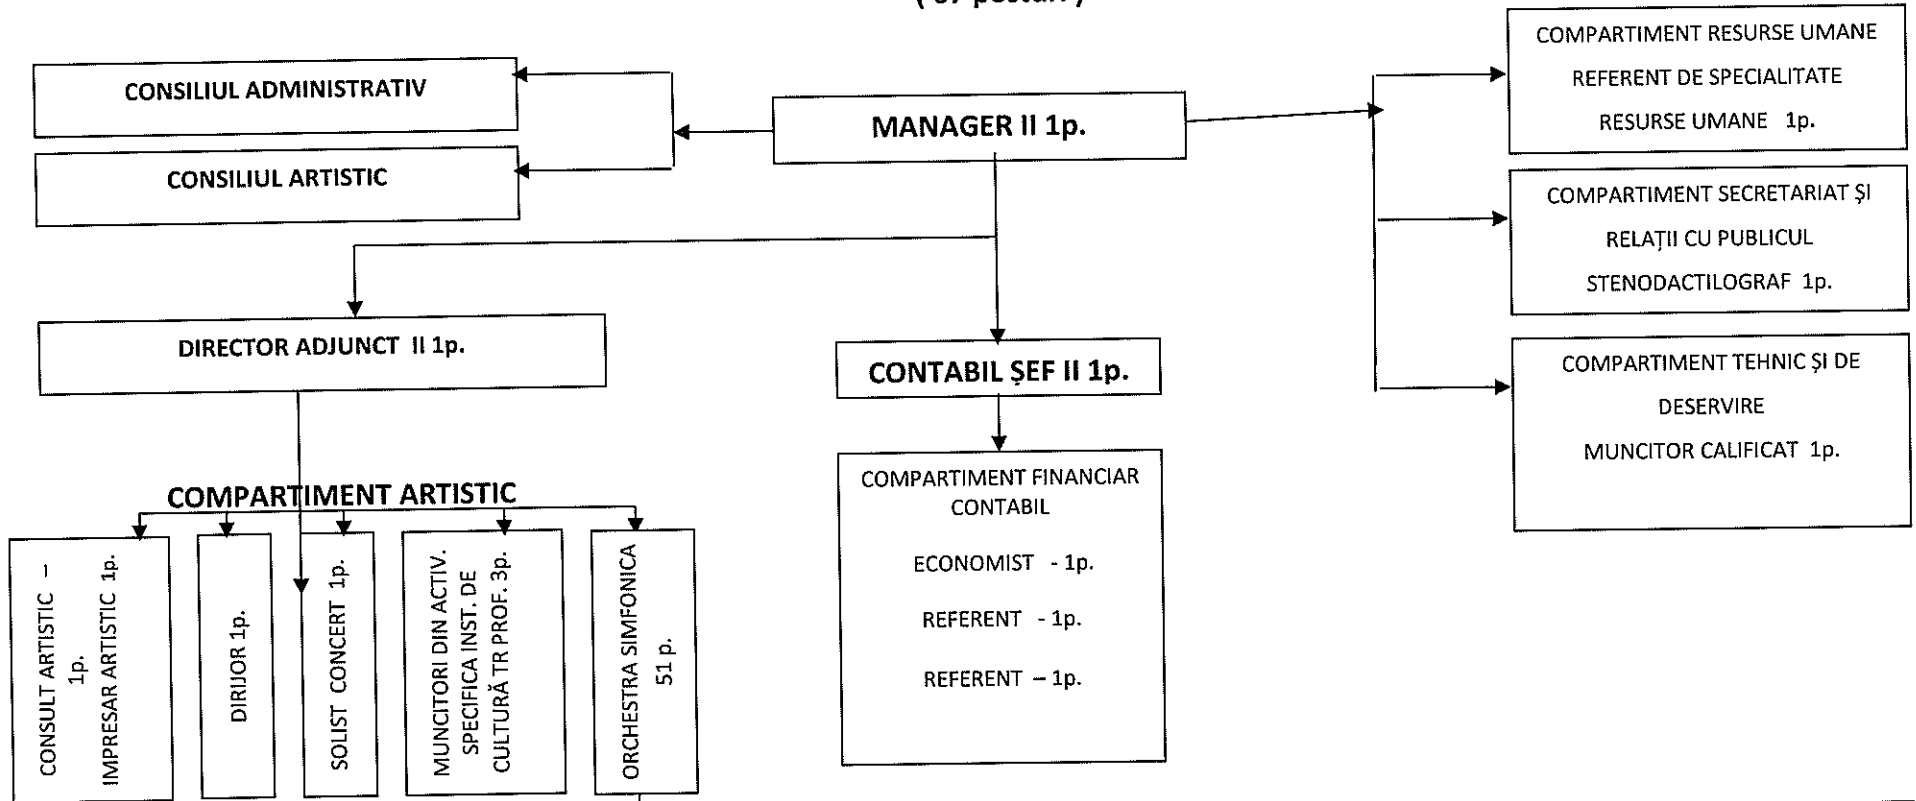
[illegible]

CONSILIUL ADMINISTRATIV

CONSILIUL ARTISTIC

MANAGER II 1p.

COMPARTIMENT RESURSE UMANE
REFERENT DE SPECIALITATE
RESURSE UMANE 1p.

COMPARTIMENT SECRETARIAT ȘI
RELAȚII CU PUBLICUL
STENODACTILOGRAF 1p.

COMPARTIMENT TEHNIC ȘI DE
DESERVIRE
MUNCITOR CALIFICAT 1p.

DIRECTOR ADJUNCT II 1p.

CONTABIL ȘEF II 1p.

COMPARTIMENT FINANCIAR CONTABIL

ECONOMIST - 1p.

REFERENT - 1p.

REFERENT – 1p.

COMPARTIMENT ARTISTIC

CONSULT ARTISTIC – 1p.
IMPRESAR ARTISTIC 1p.

DIRIJOR 1p.

SOLIST CONCERT 1p.

MUNCITORI DIN ACTIV. SPECIFICA INST. DE CULTURĂ TR PROF. 3p.

ORCHESTRA SIMFONICA 51 p.